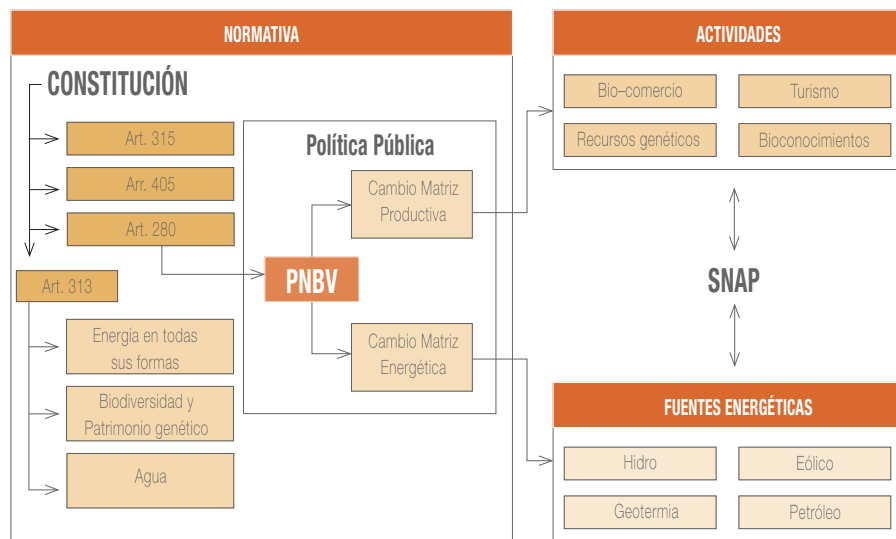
NORMATIVA

CONSTITUCIÓN

Art. 315

Arr. 405

Art. 280

Art. 313

Energía en todas sus formas

Biodiversidad y Patrimonio genético

Agua

Política Pública

Cambio Matriz Productiva

PNBV

Cambio Matriz Energética

ACTIVIDADES

Bio–comercio

Turismo

Recursos genéticos

Bioconocimientos

SNAP

FUENTES ENERGÉTICAS

Hidro

Eólico

Geotermia

Petróleo